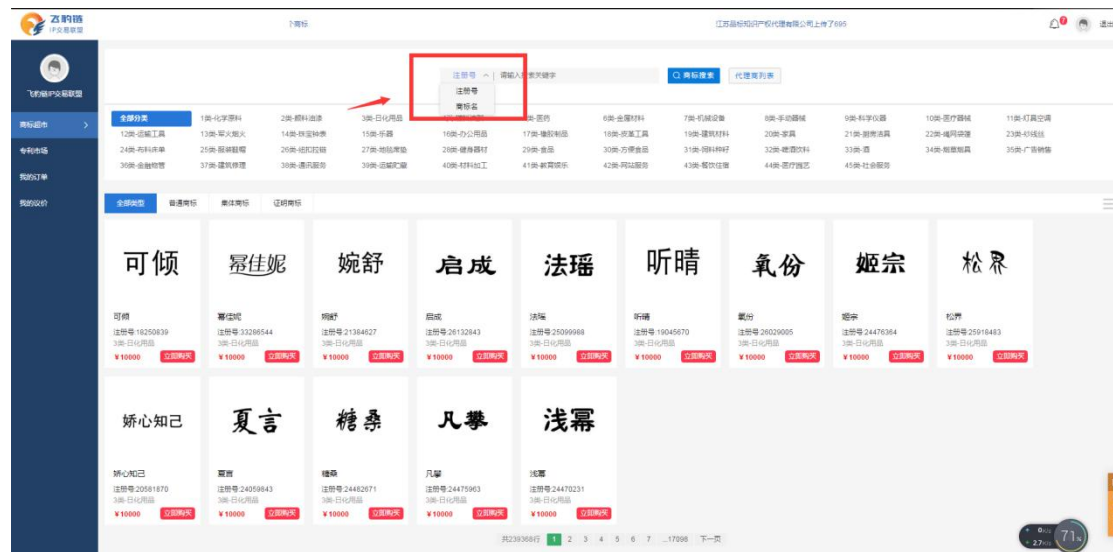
飞豹链 IP交易联盟

商标

江苏品标知识产权代理有限公司上传了695

退出

飞豹链IP交易联盟

商标超市
专利市场
我的订单
我的议价

注册号 请输入搜索关键字 商标搜索 代理商列表
注册号
商标名

全部分类 1类-化学原料 2类-颜料油漆 3类-日化用品 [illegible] 5类-医药 6类-金属材料 7类-机械设备 8类-手动器械 9类-科学仪器 10类-医疗器械 11类-灯具空调
12类-运输工具 13类-军火烟火 14类-珠宝钟表 15类-乐器 16类-办公用品 17类-橡胶制品 18类-皮革皮具 19类-建筑材料 20类-家具 21类-厨房洁具 22类-绳网袋篷 23类-纱线丝
24类-布料床单 25类-服装鞋帽 26类-纽扣拉链 27类-地毯席垫 28类-健身器材 29类-食品 30类-方便食品 31类-饲料种籽 32类-啤酒饮料 33类-酒 34类-烟草烟具 35类-广告销售
36类-金融物管 37类-建筑修理 38类-通讯服务 39类-运输贮藏 40类-材料加工 41类-教育娱乐 42类-网站服务 43类-餐饮住宿 44类-医疗园艺 45类-社会服务

全部类型 普通商标 集体商标 证明商标

可倾
可倾
注册号:18250839
3类-日化用品
¥10000 立即购买

幂佳妮
幂佳妮
注册号:33288544
3类-日化用品
¥10000 立即购买

婉舒
婉舒
注册号:21384627
3类-日化用品
¥10000 立即购买

启成
启成
注册号:26132843
3类-日化用品
¥10000 立即购买

法瑶
法瑶
注册号:25099988
3类-日化用品
¥10000 立即购买

听晴
听晴
注册号:19045670
3类-日化用品
¥10000 立即购买

氧份
氧份
注册号:26029005
3类-日化用品
¥10000 立即购买

姬宗
姬宗
注册号:24476364
3类-日化用品
¥10000 立即购买

松界
松界
注册号:25918483
3类-日化用品
¥10000 立即购买

娇心知己
娇心知己
注册号:20581870
3类-日化用品
¥10000 立即购买

夏言
夏言
注册号:24059843
3类-日化用品
¥10000 立即购买

糖桑
糖桑
注册号:24482671
3类-日化用品
¥10000 立即购买

凡攀
凡攀
注册号:24475963
3类-日化用品
¥10000 立即购买

浅幂
浅幂
注册号:24470231
3类-日化用品
¥10000 立即购买

共239368行 1 2 3 4 5 6 7 ...17098 下一页

71%